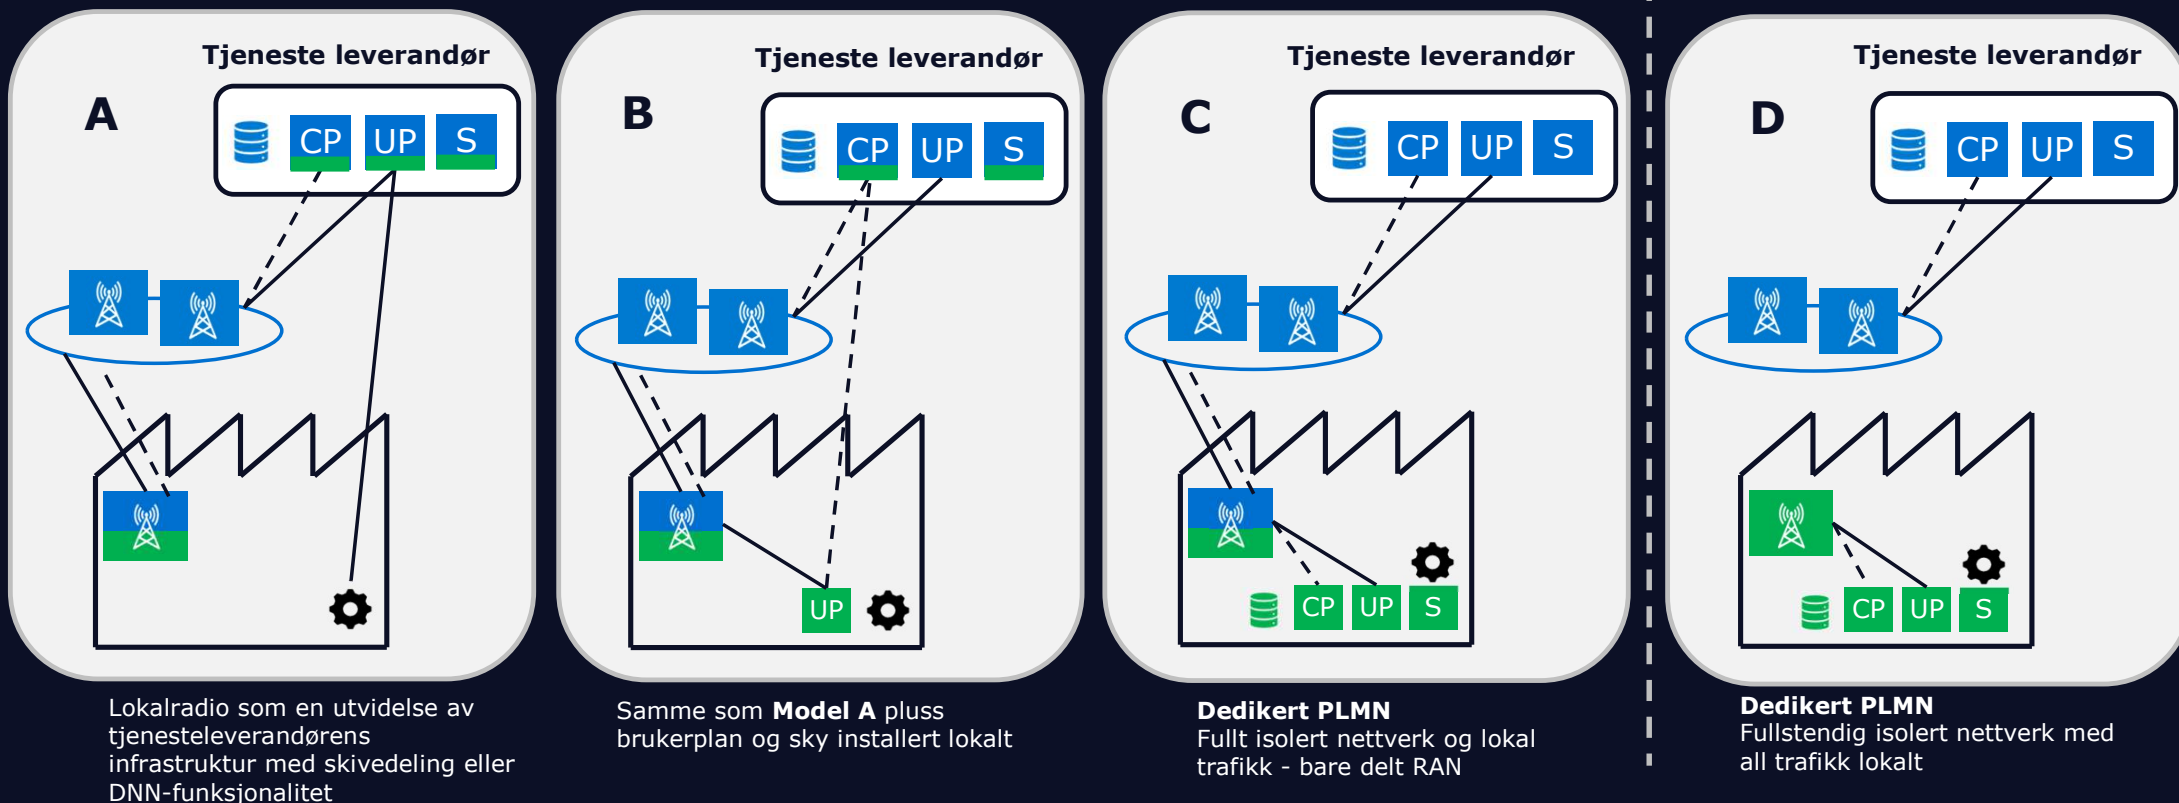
Tjeneste leverandør
A
CP UP S

Lokalradio som en utvidelse av tjenesteleverandørens infrastruktur med skivedeling eller DNN-funksjonalitet

Tjeneste leverandør
B
CP UP S
UP

Samme som **Model A** pluss brukerplan og sky installert lokalt

Tjeneste leverandør
C
CP UP S
CP UP S

**Dedikert PLMN**
Fullt isolert nettverk og lokal trafikk - bare delt RAN

Tjeneste leverandør
D
CP UP S
CP UP S

**Dedikert PLMN**
Fullstendig isolert nettverk med all trafikk lokalt